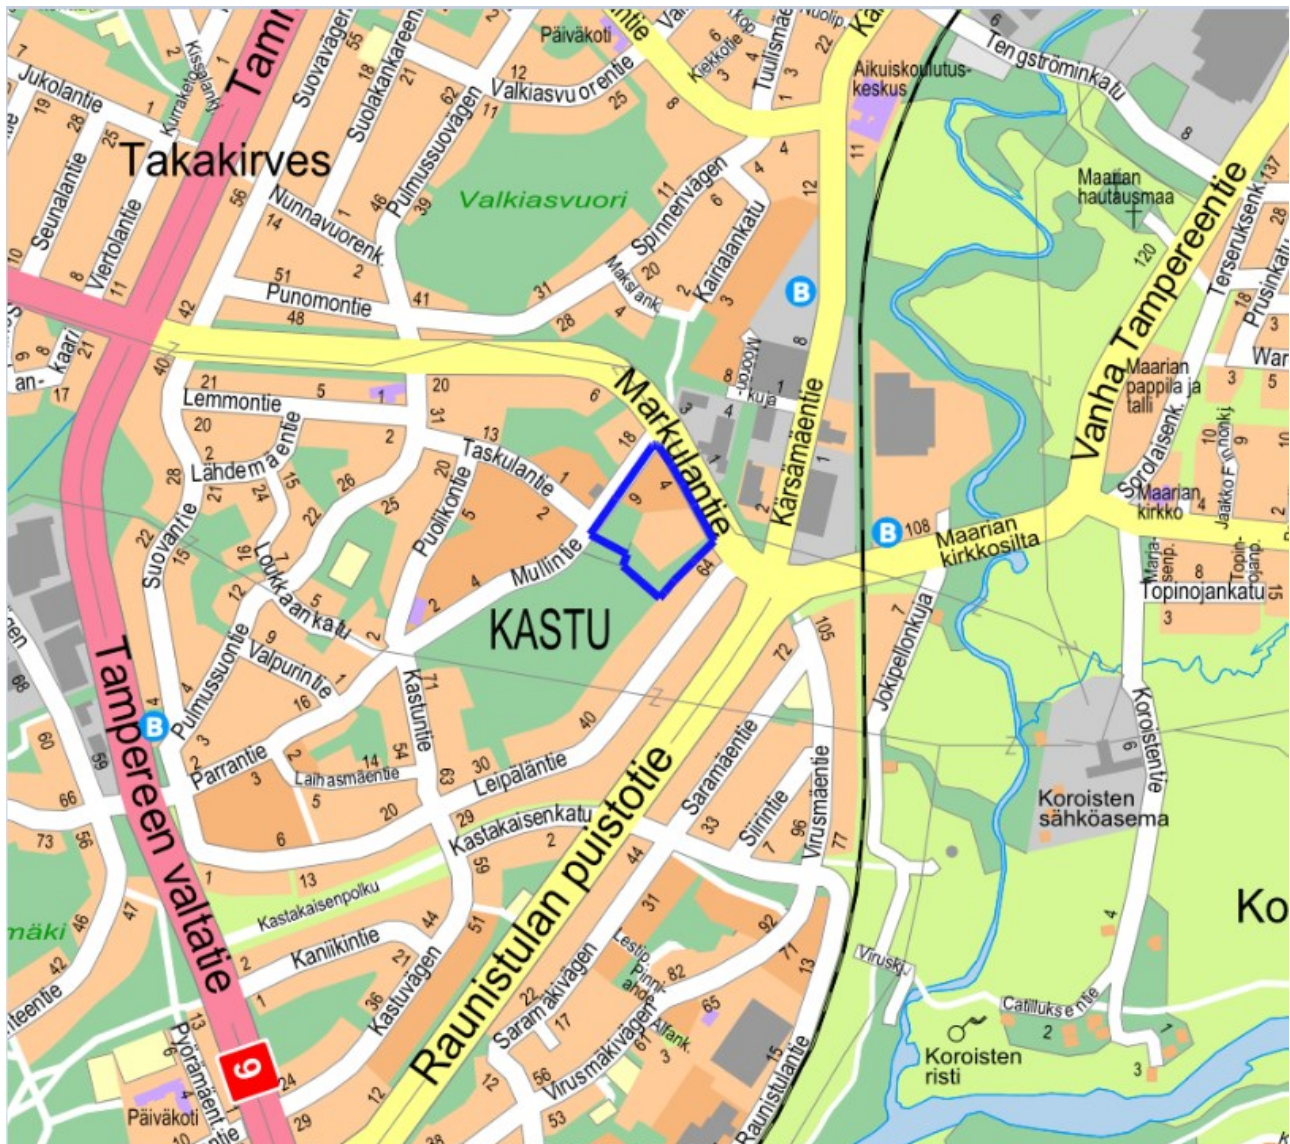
Takakirves
Tampereen valtatie
Jukolantie
Seunalantie
Viertolantie
Kissalantie
Kurrakeskatu
Suovavägen
Suolakankareentie
Pulmussuovägen
Pulmussuontie
Nunnavuorenk.
Punomontie
Päiväkoti
Valkiasvuorentie
Valkiasvuori
Spinnenvägen
Maksl'ank
Kainalankatu
Kiekkotie
Tuulismäentie
Nuolip
Aikuiskoulutuskeskus
Tengströminkatu
Maarian hautausmaa
Vanha Tampereentie
Terseruksenk.
Prusinkatu
Maarian pappila ja talli
Sorolaisenk.
Jaakko Finnonkij
Maarian kirkko
Maarian kirkkosilta
Topinojankatu
Marjasenp.
Topinojanp.
Markulantie
Kärsämäentie
Mooron kuja
Lemmontie
Lähdemaentie
Taskulantie
Puolikontie
Mullintie
KASTU
Suovantie
Loukkaankatu
Valpurintie
Pulmussuontie
Kastuntie
Parrantie
Laihasmäentie
Leipäläntie
Kastakaisenkatu
Raunistulan puistotie
Saramäentie
Siirintie
Virusmäentie
Jokipellonkuja
Koroistentie
Koroisten sähköasema
Ko
Virusk.
Catilluksentie
Koroisten risti
Kastakaisenpolku
Kaniikintie
Kastuvägen
Saramäkivägen
Lestip.
Pinniahonk.
Alfank.
Virusmäkivägen
Raunistulantie
Pyörämäent.
Päiväkoti
mäki
lteentie
9
B
B
B
108